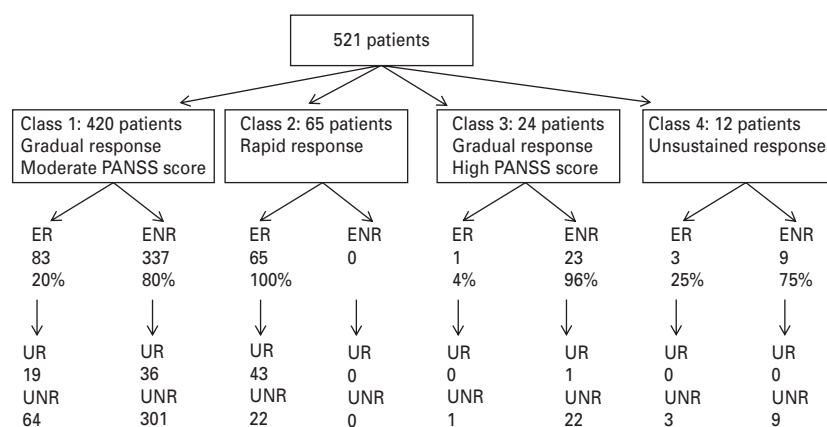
521 patients

Class 1: 420 patients
Gradual response
Moderate PANSS score

Class 2: 65 patients
Rapid response

Class 3: 24 patients
Gradual response
High PANSS score

Class 4: 12 patients
Unsustained response

ER
83
20%

ENR
337
80%

ER
65
100%

ENR
0

ER
1
4%

ENR
23
96%

ER
3
25%

ENR
9
75%

UR
19
UNR
64

UR
36
UNR
301

UR
43
UNR
22

UR
0
UNR
0

UR
0
UNR
1

UR
1
UNR
22

UR
0
UNR
3

UR
0
UNR
9